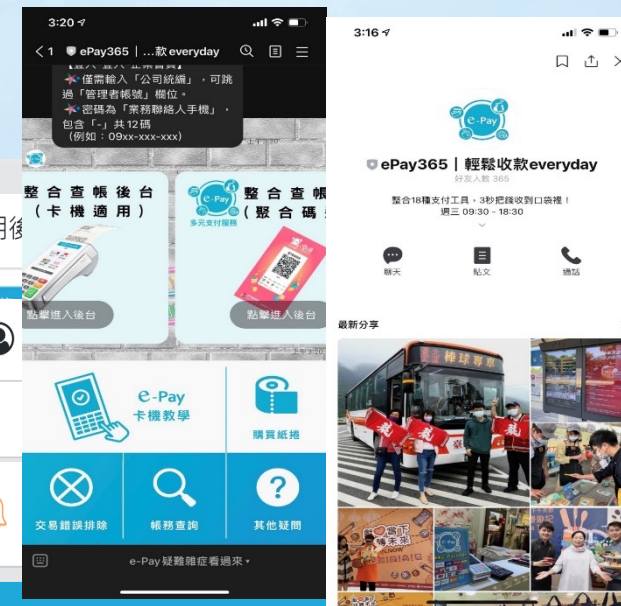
3:20

1 ePay365 | ...款 everyday

【登入"登入"企業會員】
僅需輸入「公司統編」，可跳過「管理者帳號」欄位。
密碼為「業務聯絡人手機」，包含「-」共12碼
(例如：09xx-xxx-xxx)

整合查帳後台
(卡機適用)

點擊進入後台

e-Pay
多元支付服務

整合查帳
(聚合碼

點擊進入後台

e-Pay
卡機教學

購買紙捲

交易錯誤排除

帳務查詢

其他疑問

e-Pay疑難雜症看過來

3:16

e-Pay

ePay365 | 輕鬆收款everyday
好友人數 365

整合18種支付工具，3秒把錢收到口袋裡！
週三 09:30 - 18:30

聊天

貼文

通話

最新分享